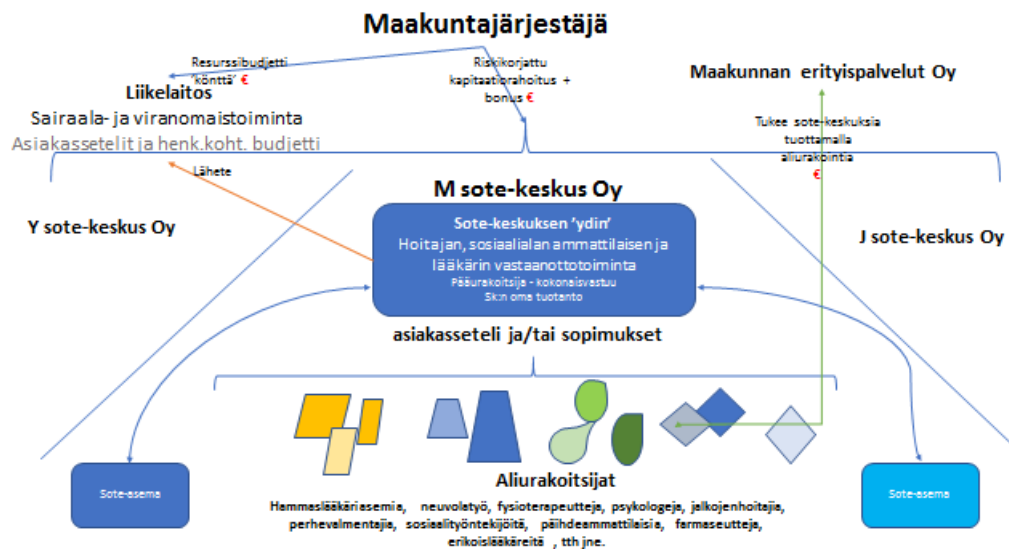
Maakuntajärjestäjä

Resurssibudjetti 'könttä' €

Riskikorjattu kapitaatiorahoitus + bonus €

Maakunnan erityispalvelut Oy

Liikelaitos
Sairaala- ja viranomaistoiminta
Asiakassetelit ja henk.koht. budjetti

Tukee sote-keskuksia tuottamalla aliurakointia €

Lähete

M sote-keskus Oy

Y sote-keskus Oy

J sote-keskus Oy

Sote-keskuksen 'ydin'
Hoitajan, sosiaalialan ammattilaisen ja lääkärin vastaanottotoiminta
Pääurakoitsija - kokonaisvastuu
Sk:n oma tuotanto

asiakasseteli ja/tai sopimukset

Sote-asema

Aliurakoitsijat

Sote-asema

Hammaslääkäriasemia, neuvolatyö, fysioterapeutteja, psykologeja, jalkojenhoitajia, perhevalmentajia, sosiaalityöntekijöitä, päihdeammattilaisia, farmaseutteja, erikoislääkäreitä , tth jne.